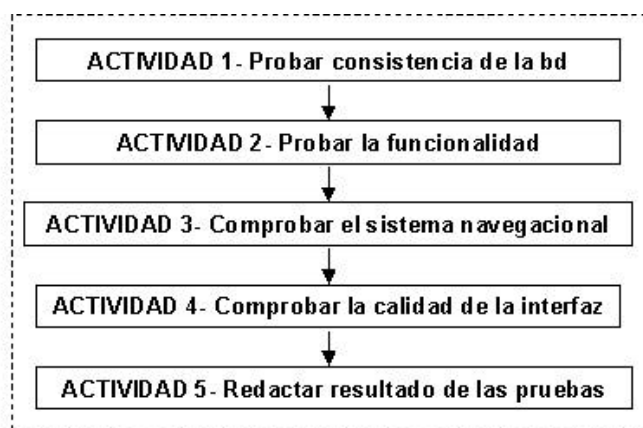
ACTIVIDAD 1- Probar consistencia de la bd

ACTIVIDAD 2- Probar la funcionalidad

ACTIVIDAD 3- Comprobar el sistema navegacional

ACTIVIDAD 4- Comprobar la calidad de la interfaz

ACTIVIDAD 5- Redactar resultado de las pruebas